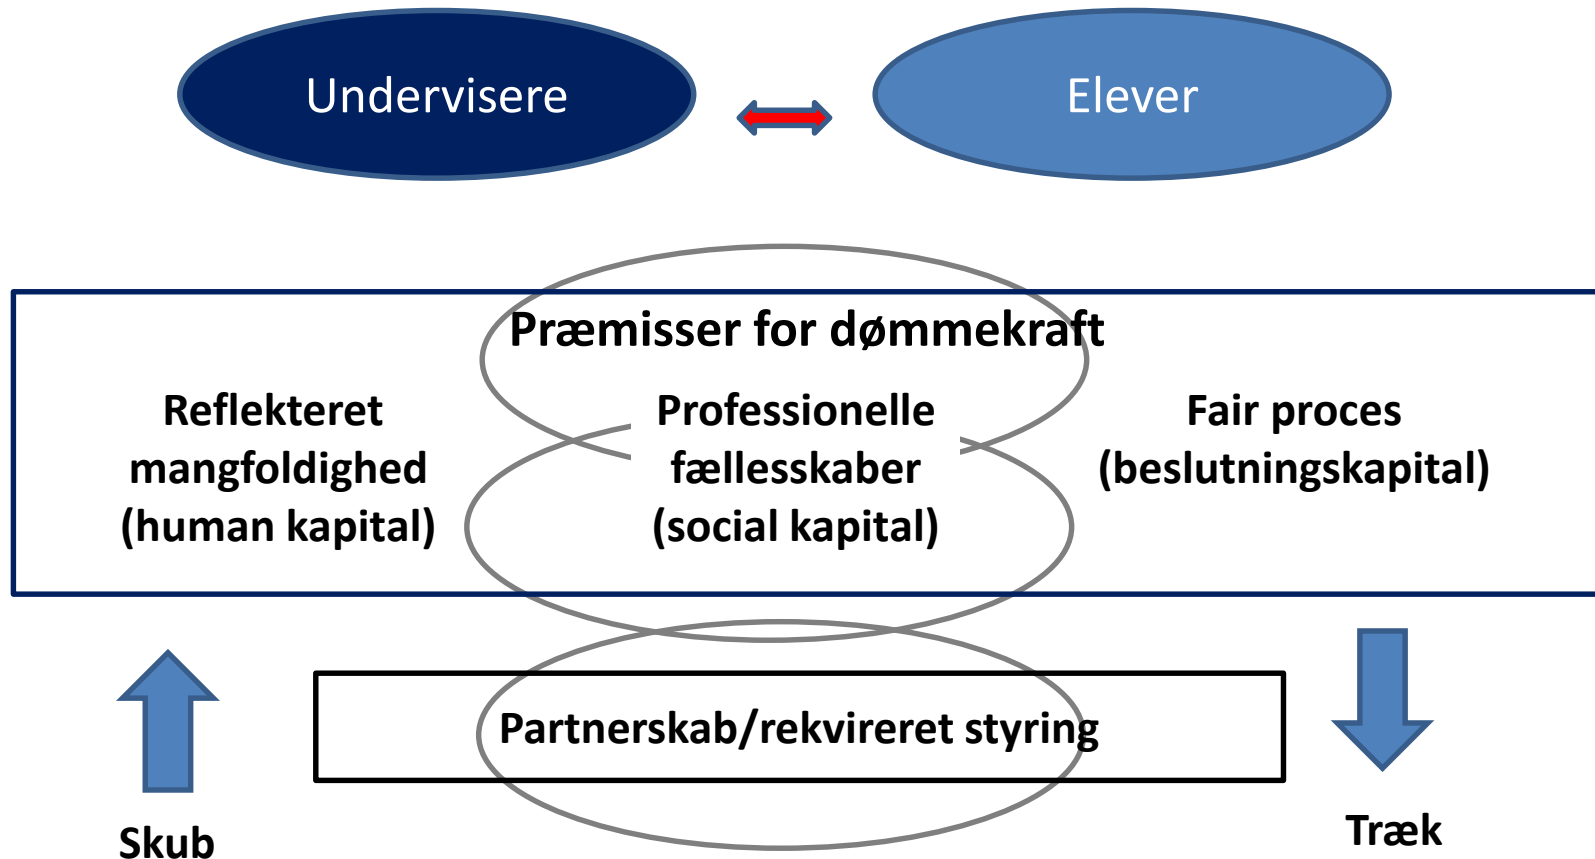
Undervisere

Elever

Præmisser for dømmekraft

Reflekteret mangfoldighed (human kapital)

Professionelle fællesskaber (social kapital)

Fair proces (beslutningskapital)

Partnerskab/rekvireret styring

Skub

Træk